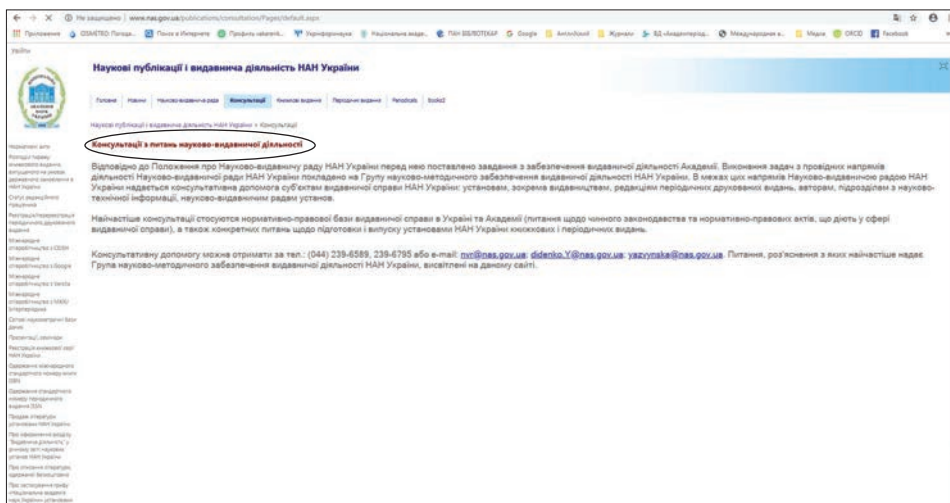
Не защищено | www.nas.gov.ua/publications/consultation/Pages/default.aspx

Наукові публікації і видавнича діяльність НАН України

Головна | Новини | Науково-видавнича рада | Консультації | Книжкові видання | Періодичні видання | Periodicals | Books2

Наукові публікації і видавнича діяльність НАН України > Консультації

Консультації з питань науково-видавничої діяльності

Відповідно до Положення про Науково-видавничу раду НАН України перед нею поставлено завдання з забезпечення видавничої діяльності Академії. Виконання задач з провідних напрямів діяльності Науково-видавничої ради НАН України покладено на Групу науково-методичного забезпечення видавничої діяльності НАН України. В межах цих напрямів Науково-видавничою радою НАН України надається консультативна допомога суб'єктам видавничої справи НАН України: установам, зокрема видавництвам, редакціям періодичних друкованих видань, авторам, підрозділам з науково-технічної інформації, науково-видавничим радам установ.

Найчастіше консультації стосуються нормативно-правової бази видавничої справи в Україні та Академії (питання щодо чинного законодавства та нормативно-правових актів, що діють у сфері видавничої справи), а також конкретних питань щодо підготовки і випуску установами НАН України книжкових і періодичних видань.

Консультативну допомогу можна отримати за тел.: (044) 239-6589, 239-6795 або e-mail: nvr@nas.gov.ua; didenko.Y@nas.gov.ua; yazvynska@nas.gov.ua. Питання, роз'яснення з яких найчастіше надає Група науково-методичного забезпечення видавничої діяльності НАН України, висвітлені на даному сайті.

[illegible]